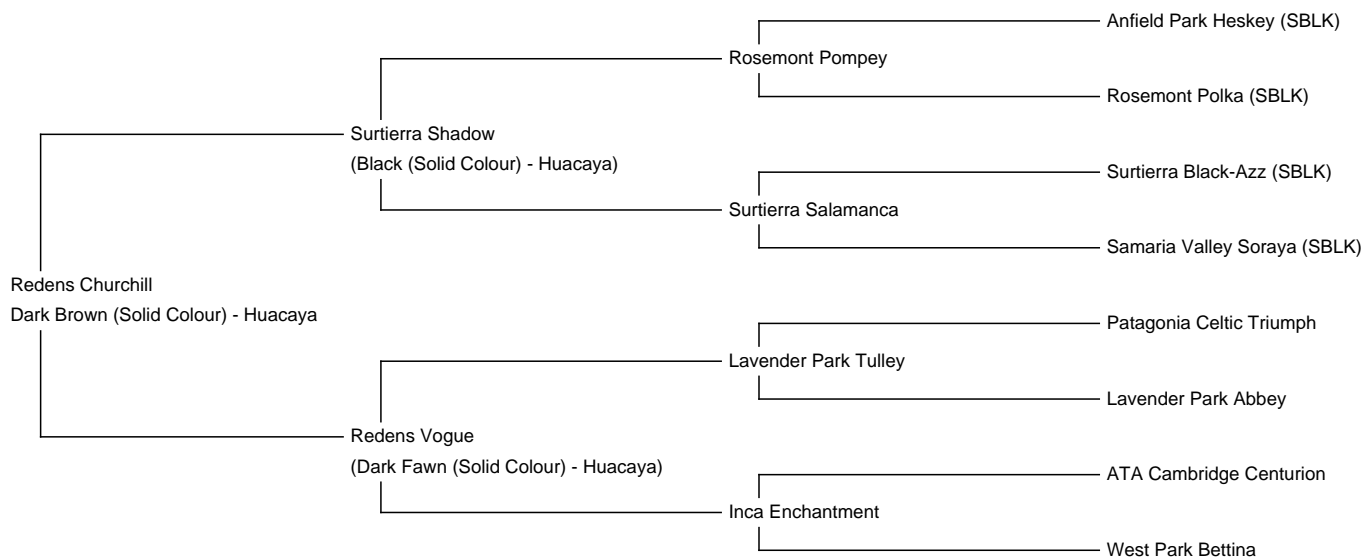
Redens Churchill
Dark Brown (Solid Colour) - Huacaya

Surtierra Shadow
(Black (Solid Colour) - Huacaya)

Rosemont Pompey

Anfield Park Heskey (SBLK)

Rosemont Polka (SBLK)

Surtierra Salamanca

Surtierra Black-Azz (SBLK)

Samaria Valley Soraya (SBLK)

Redens Vogue
(Dark Fawn (Solid Colour) - Huacaya)

Lavender Park Tulley

Patagonia Celtic Triumph

Lavender Park Abbey

Inca Enchantment

ATA Cambridge Centurion

West Park Bettina